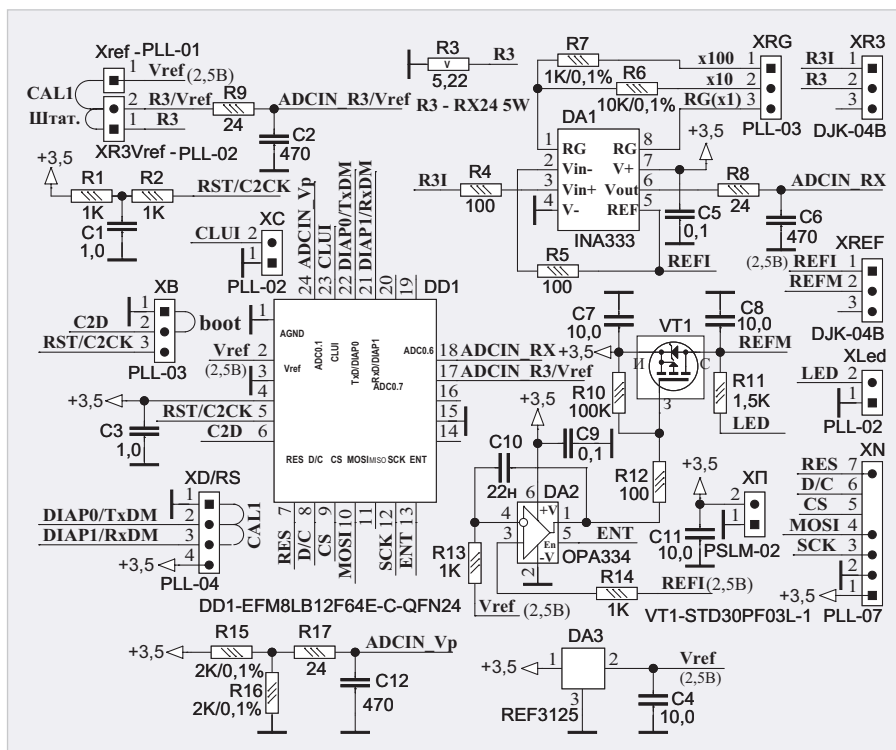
Xref-PLL-01
1 Vref (2,5В)
CAL1
2 R3/Vref R9
Штат.
1 R3
24
ADCIN_R3/Vref
C2
470
XR3Vref-PLL-02
R3
V
5,22
R3
R3 - RX24 5W
R7
1K/0,1%
x100 1
x10 2
R6
10K/0,1%
RG(x1) 3
XRG
PLL-03
XR3
R3I 1
R3 2
3
DJK-04B
DA1
1 RG
RG 8
+3,5
2 Vin-
V+ 7
3 Vin+
Vout 6
4 V-
REF 5
INA333
R3I
R4
100
R8
24
ADCIN_RX
C5
0,1
C6
470
R5
100
REFI
+3,5
R1
1K
R2
1K
RST/C2CK
C1
1,0
CLUI 2
1
XC
PLL-02
24 ADCIN_Vp
23 CLUI
22 DIAP0/TxDM
21 DIAP1/RxDM
20
19
DD1
XREF
(2,5В) REFI 1
REFM 2
3
DJK-04B
XB
1
C2D 2
RST/C2CK 3
boot
PLL-03
1 AGND
Vref 2
(2,5В)
3
4
+3,5
RST/C2CK 5
C2D 6
C3
1,0
Vref
ADC0.1
CLUI
TxD/DIAP0
RxD/DIAP1
ADC0.7
ADC0.6
18 ADCIN_RX
17 ADCIN_R3/Vref
16
15
14
RES D/C CS MOSI MISO SCK ENT
C7
10,0
+3,5
C8
10,0
VT1
И
С
REFM
R10
100K
3
R11
1,5K
LED
XLed
LED 2
1
PLL-02
+3,5
C10
22н
C9
0,1
DA2
+V
En
-V
ENT
OPA334
R12
100
+3,5
ХП
2
1
C11
10,0
PSLM-02
XN
RES 7
D/C 6
CS 5
MOSI 4
SCK 3
2
+3,5 1
PLL-07
XD/RS
1
DIAP0/TxDM 2
DIAP1/RxDM 3
+3,5 4
CAL1
PLL-04
RES 7
D/C 8
CS 9
MOSI 10
11
SCK 12
ENT 13
R13
1K
Vref (2,5В)
R14
1K
REFI (2,5В)
VT1-STD30PF03L-1
DD1-EFM8LB12F64E-C-QFN24
+3,5
R15
2K/0,1%
R16
2K/0,1%
R17
24
ADCIN_Vp
C12
470
DA3
+3,5 1
2
3
REF3125
Vref
(2,5В)
C4
10,0